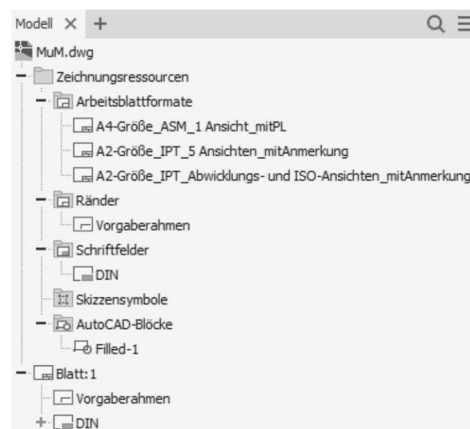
Modell × +

MuM.dwg
Zeichnungsressourcen
Arbeitsblattformate
A4-Größe_ASM_1 Ansicht_mitPL
A2-Größe_IPT_5 Ansichten_mitAnmerkung
A2-Größe_IPT_Abwicklungs- und ISO-Ansichten_mitAnmerkung
Ränder
Vorgaberahmen
Schriftfelder
DIN
Skizzensymbole
AutoCAD-Blöcke
Filled-1
Blatt:1
Vorgaberahmen
DIN